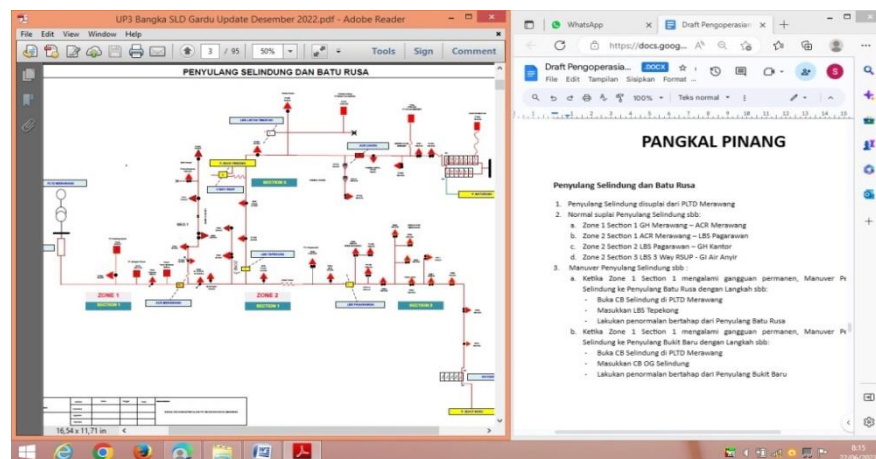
UP3 Bangka SLD Gardu Update Desember 2022.pdf - Adobe Reader

File Edit View Window Help

3 / 95 50% Tools Sign Comment

PENYULANG SELINDUNG DAN BATU RUSA

ZONE 1
SECTION 1

ZONE 2
SECTION 1

SECTION 2

16,54 x 11,71 in

WhatsApp

Draft Pengoperasian

https://docs.goog...

Draft Pengoperasia... .DOCX
File Edit Tampilan Sisipkan Format ...

100% Teks normal

PANGKAL PINANG

Penyulang Selindung dan Batu Rusa

1. Penyulang Selindung disuplai dari PLTD Merawang
2. Normal suplai Penyulang Selindung sbb:
a. Zone 1 Section 1 GH Merawang – ACR Merawang
b. Zone 2 Section 1 ACR Merawang – LBS Pagarawan
c. Zone 2 Section 2 LBS Pagarawan – GH Kantor
d. Zone 2 Section 2 LBS 3 Way RSUP - GI Air Anyir
3. Manuver Penyulang Selindung sbb :
a. Ketika Zone 1 Section 1 mengalami gangguan permanen, Manuver Pe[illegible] Selindung ke Penyulang Batu Rusa dengan Langkah sbb:
- Buka CB Selindung di PLTD Merawang
- Masukkan LBS Tepekong
- Lakukan penormalan bertahap dari Penyulang Batu Rusa
b. Ketika Zone 1 Section 1 mengalami gangguan permanen, Manuver Pe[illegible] Selindung ke Penyulang Bukit Baru dengan Langkah sbb:
- Buka CB Selindung di PLTD Merawang
- Masukkan CB OG Selindung
- Lakukan penormalan bertahap dari Penyulang Bukit Baru

8:15
22/06/2023